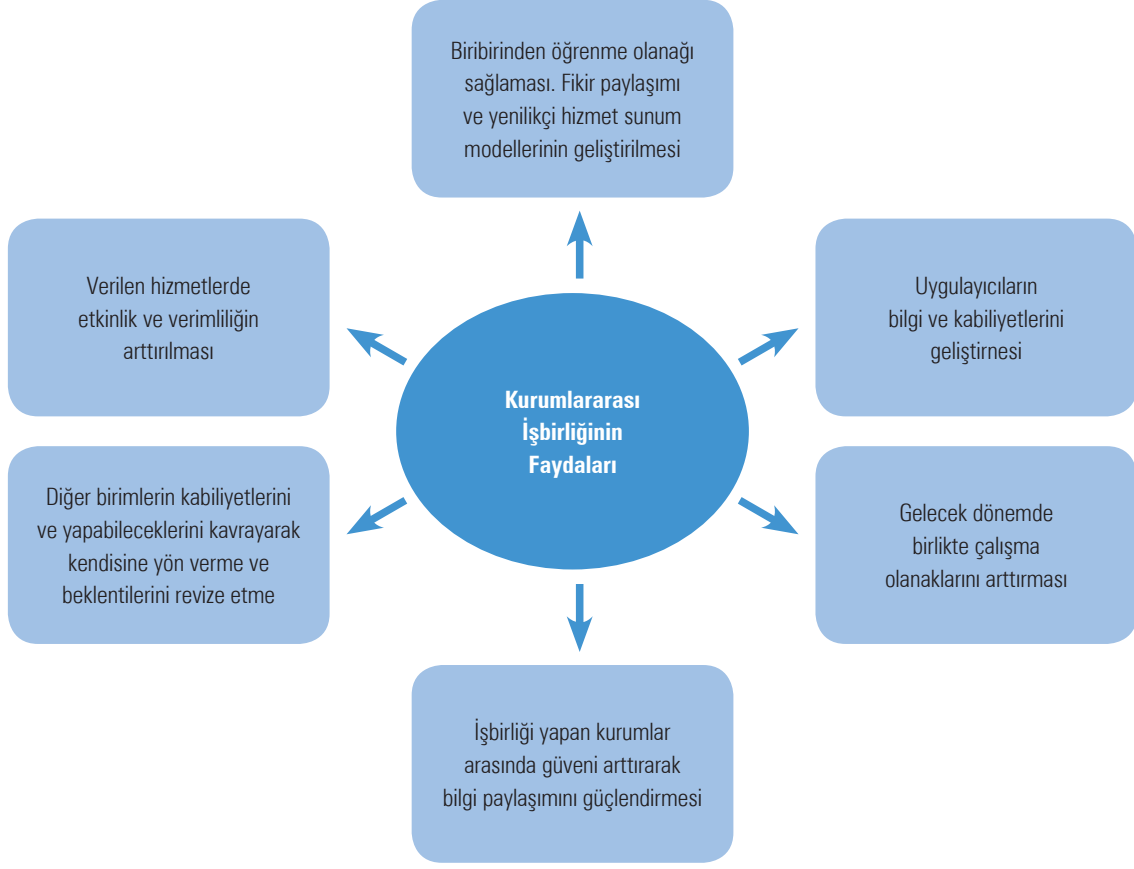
Biribirinden öğrenme olanağı sağlaması. Fikir paylaşımı ve yenilikçi hizmet sunum modellerinin geliştirilmesi

Verilen hizmetlerde etkinlik ve verimliliğin arttırılması

Uygulayıcıların bilgi ve kabiliyetlerini geliştirnesi

Kurumlararası İşbirliğinin Faydaları

Diğer birimlerin kabiliyetlerini ve yapabileceklerini kavrayarak kendisine yön verme ve beklentilerini revize etme

Gelecek dönemde birlikte çalışma olanaklarını arttırması

İşbirliği yapan kurumlar arasında güveni arttırarak bilgi paylaşımını güçlendirmesi